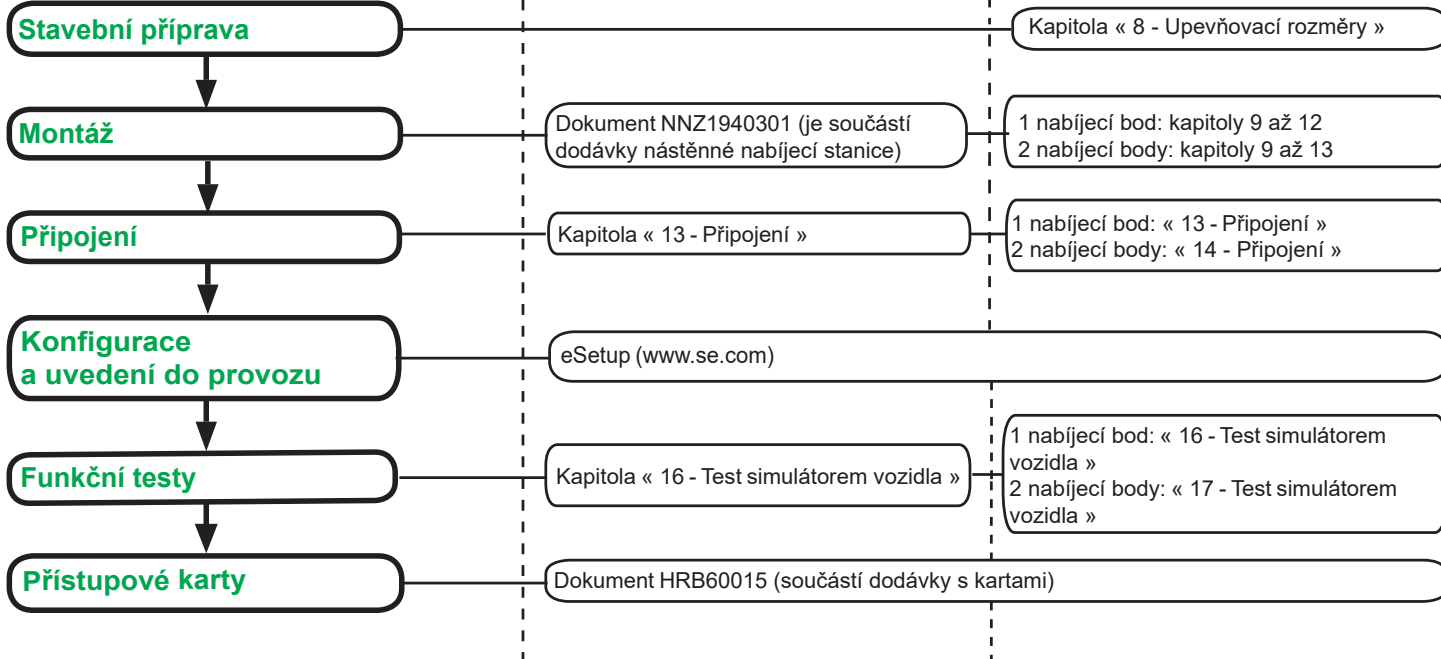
Stavební příprava

Kapitola « 8 - Upevňovací rozměry »

Montáž

Dokument NNZ1940301 (je součástí dodávky nástěnné nabíjecí stanice)

1 nabíjecí bod: kapitoly 9 až 12
2 nabíjecí body: kapitoly 9 až 13

Připojení

Kapitola « 13 - Připojení »

1 nabíjecí bod: « 13 - Připojení »
2 nabíjecí body: « 14 - Připojení »

Konfigurace a uvedení do provozu

eSetup (www.se.com)

Funkční testy

Kapitola « 16 - Test simulátorem vozidla »

1 nabíjecí bod: « 16 - Test simulátorem vozidla »
2 nabíjecí body: « 17 - Test simulátorem vozidla »

Přístupové karty

Dokument HRB60015 (součástí dodávky s kartami)